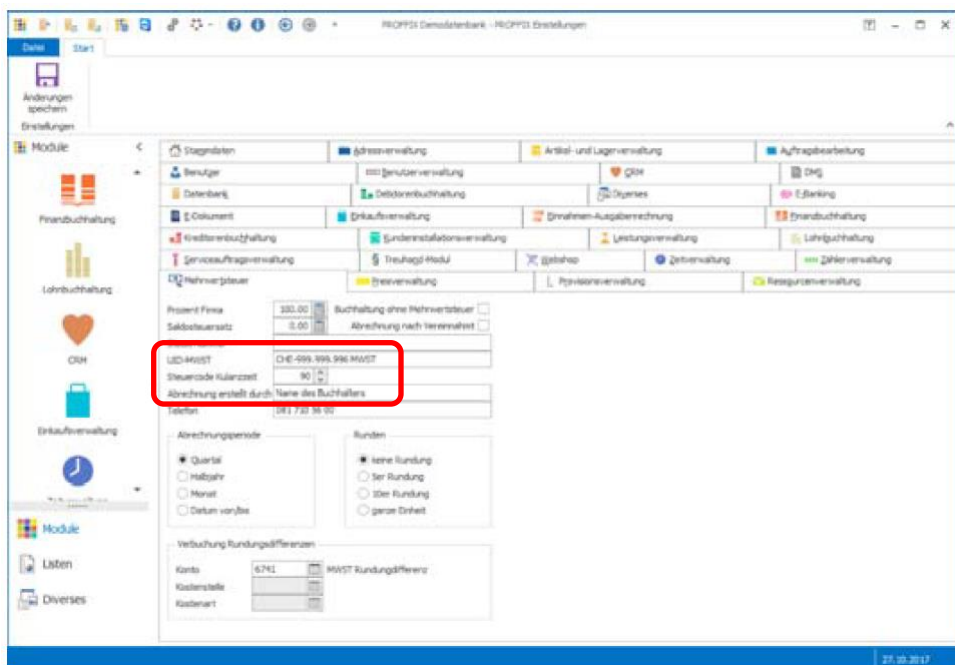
PROFFIX Demodatenbank - PROFFIX Einstellungen

Datei Start

Änderungen speichern

Einstellungen

Module

Finanzbuchhaltung

Lohnbuchhaltung

CRM

Einkaufsverwaltung

Module

Listen

Diverses

Stammdaten | Adressverwaltung | Artikel- und Lagerverwaltung | Auftragsbearbeitung
Benutzer | Benutzerverwaltung | CRM | DMS
Datenbank | Debitorenbuchhaltung | Diverses | E-Banking
E-Dokument | Einkaufsverwaltung | Einnahmen-Ausgabenrechnung | Finanzbuchhaltung
Kreditorenbuchhaltung | Kundeninstallationsverwaltung | Leistungsverwaltung | Lohnbuchhaltung
Serviceauftragsverwaltung | Treuhand-Modul | Webshop | Zeitverwaltung | Zahlerverwaltung
Mehrwertsteuer | Preisverwaltung | Provisionsverwaltung | Ressourcenverwaltung

Prozent Firma 100.00
Saldosteuersatz 0.00
Buchhaltung ohne Mehrwertsteuer
Abrechnung nach Vereinnahmt
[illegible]
UID-MWST CHE-999.999.996 MWST
Steuercode Kulanzzeit 90
Abrechnung erstellt durch Name des Buchhalters
Telefon 081 710 56 00

Abrechnungsperiode
Quartal
Halbjahr
Monat
Datum von/bis

Runden
keine Rundung
5er Rundung
10er Rundung
ganze Einheit

Verbuchung Rundungsdifferenzen
Konto 6741 MWST Rundungsdifferenz
Kostenstelle
Kostenart

27.10.2017